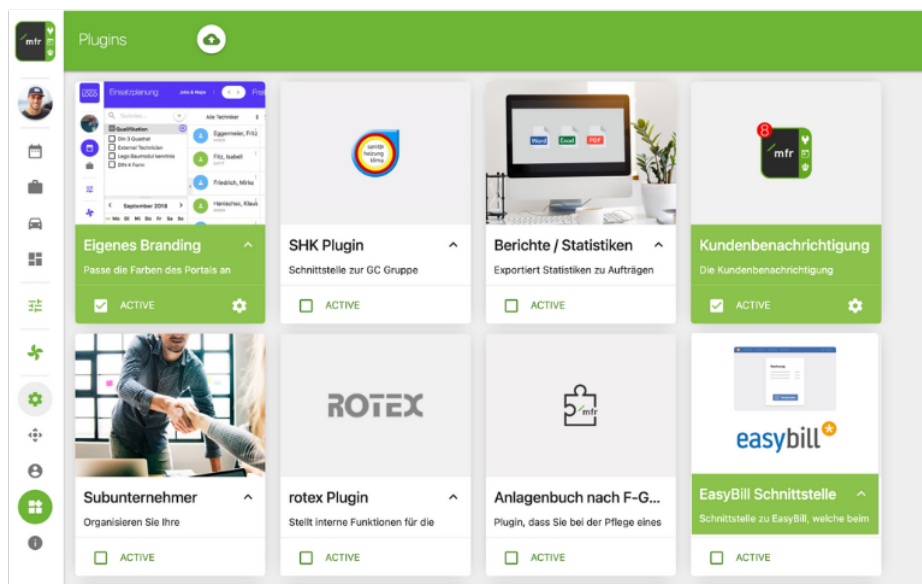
mfr

Plugins

LOGO Einsatzplanung Pre

Qualifikation
Gh 3 Quadrat
External Techniker
Lego Baumodul kenntnis
DIN 6 Form

September 2018

Mo Di Mi Do Fr Sa So

Alle Techniker

Eggermeier, Fritz
Fitz, Isabell
Friedrich, Mirko
Henisches, Klaus

Eigenes Branding
Passe die Farben des Portals an
ACTIVE

sanitär heizung klima

SHK Plugin
Schnittstelle zur GC Gruppe
ACTIVE

Word Excel PDF

Berichte / Statistiken
Exportiert Statistiken zu Aufträgen
ACTIVE

8
mfr

Kundenbenachrichtigung
Die Kundenbenachrichtigung
ACTIVE

Subunternehmer
Organisieren Sie Ihre
ACTIVE

ROTEX

rotex Plugin
Stellt interne Funktionen für die
ACTIVE

mfr

Anlagenbuch nach F-G...
Plugin, dass Sie bei der Pflege eines
ACTIVE

easybill

EasyBill Schnittstelle
Schnittstelle zu EasyBill, welche beim
ACTIVE